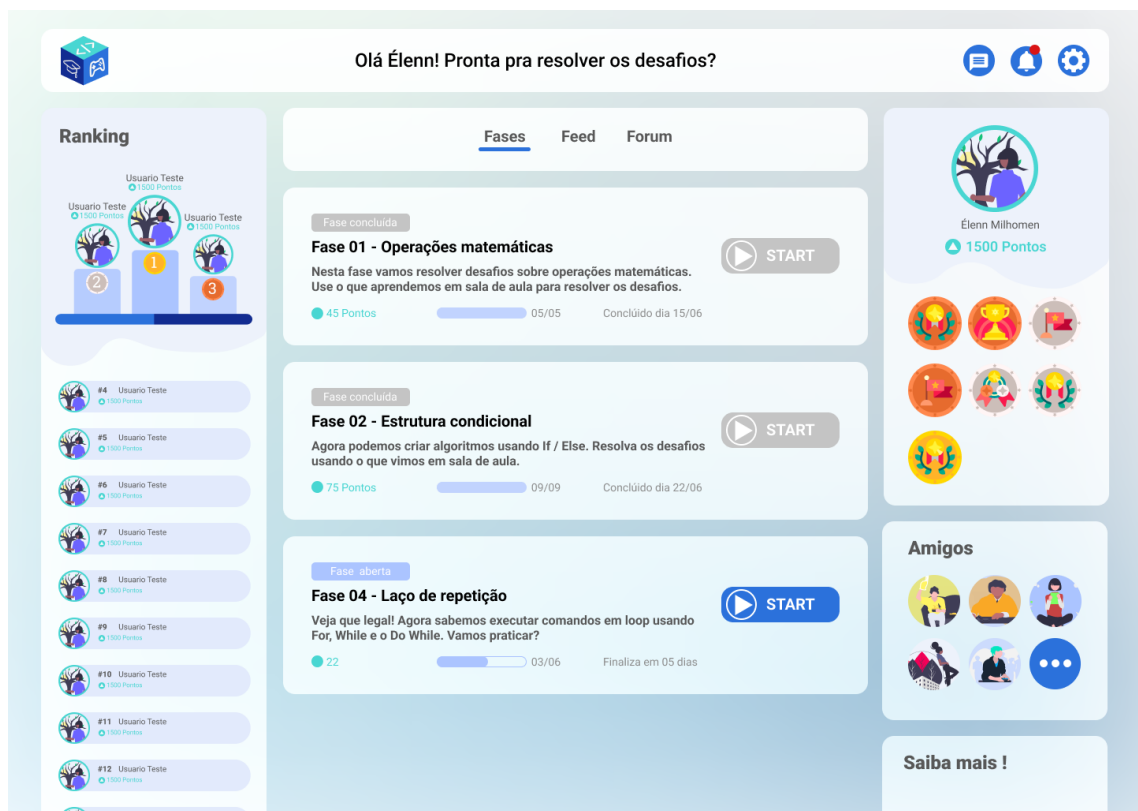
Olá Élenn! Pronta pra resolver os desafios?

Ranking

Usuario Teste
1500 Pontos

Usuario Teste
1500 Pontos

Usuario Teste
1500 Pontos

2 1 3

#4 Usuario Teste
1500 Pontos

#5 Usuario Teste
1500 Pontos

#6 Usuario Teste
1500 Pontos

#7 Usuario Teste
1500 Pontos

#8 Usuario Teste
1500 Pontos

#9 Usuario Teste
1500 Pontos

#10 Usuario Teste
1500 Pontos

#11 Usuario Teste
1500 Pontos

#12 Usuario Teste
1500 Pontos

Fases Feed Forum

Fase concluída
Fase 01 - Operações matemáticas
Nesta fase vamos resolver desafios sobre operações matemáticas. Use o que aprendemos em sala de aula para resolver os desafios.
45 Pontos 05/05 Concluído dia 15/06
START

Fase concluída
Fase 02 - Estrutura condicional
Agora podemos criar algoritmos usando If / Else. Resolva os desafios usando o que vimos em sala de aula.
75 Pontos 09/09 Concluído dia 22/06
START

Fase aberta
Fase 04 - Laço de repetição
Veja que legal! Agora sabemos executar comandos em loop usando For, While e o Do While. Vamos praticar?
22 03/06 Finaliza em 05 dias
START

Élenn Milhomen
1500 Pontos

Amigos

Saiba mais !